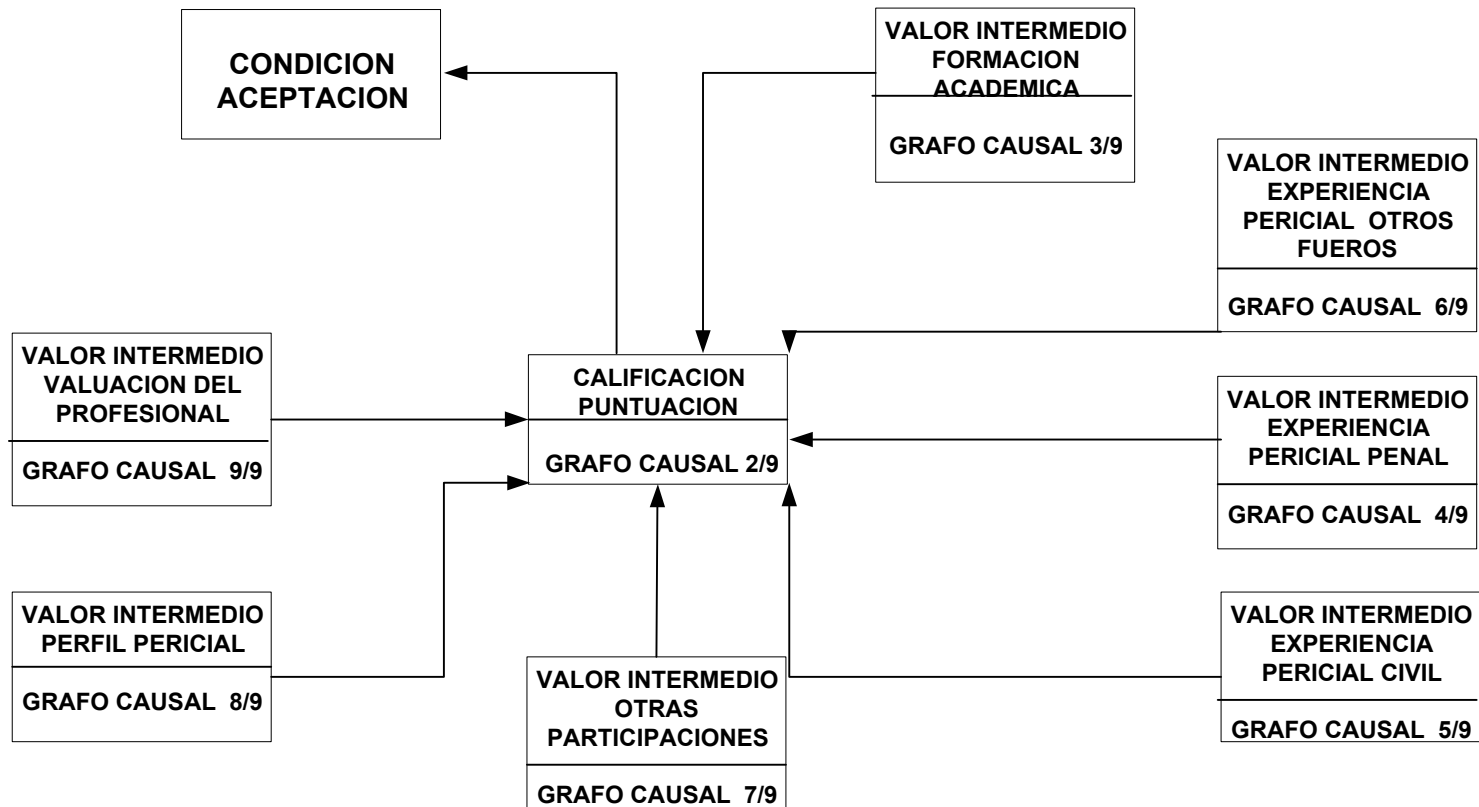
CONDICION ACEPTACION

VALOR INTERMEDIO FORMACION ACADEMICA

GRAFO CAUSAL 3/9

VALOR INTERMEDIO EXPERIENCIA PERICIAL OTROS FUEROS

GRAFO CAUSAL 6/9

VALOR INTERMEDIO VALUACION DEL PROFESIONAL

GRAFO CAUSAL 9/9

CALIFICACION PUNTUACION

GRAFO CAUSAL 2/9

VALOR INTERMEDIO EXPERIENCIA PERICIAL PENAL

GRAFO CAUSAL 4/9

VALOR INTERMEDIO PERFIL PERICIAL

GRAFO CAUSAL 8/9

VALOR INTERMEDIO OTRAS PARTICIPACIONES

GRAFO CAUSAL 7/9

VALOR INTERMEDIO EXPERIENCIA PERICIAL CIVIL

GRAFO CAUSAL 5/9